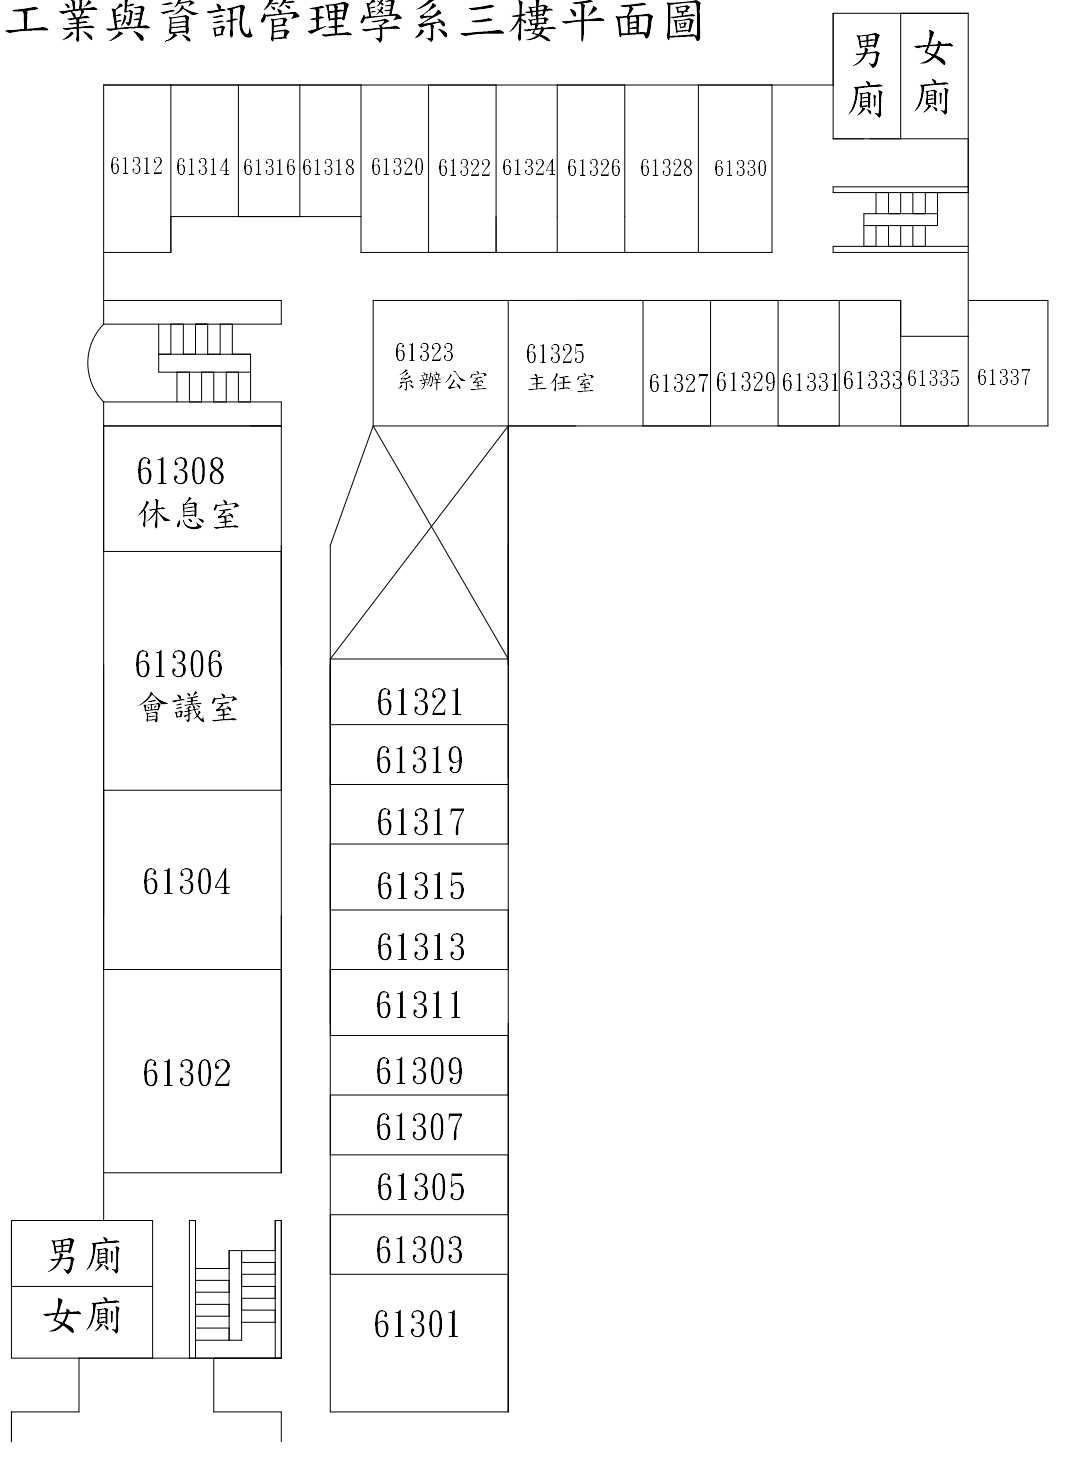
工業與資訊管理學系三樓平面圖

男廁 女廁

61312 61314 61316 61318 61320 61322 61324 61326 61328 61330

61323
系辦公室

61325
主任室

61327 61329 61331 61333 61335 61337

61308
休息室

61306
會議室

61304

61302

61321
61319
61317
61315
61313
61311
61309
61307
61305
61303
61301

男廁
女廁